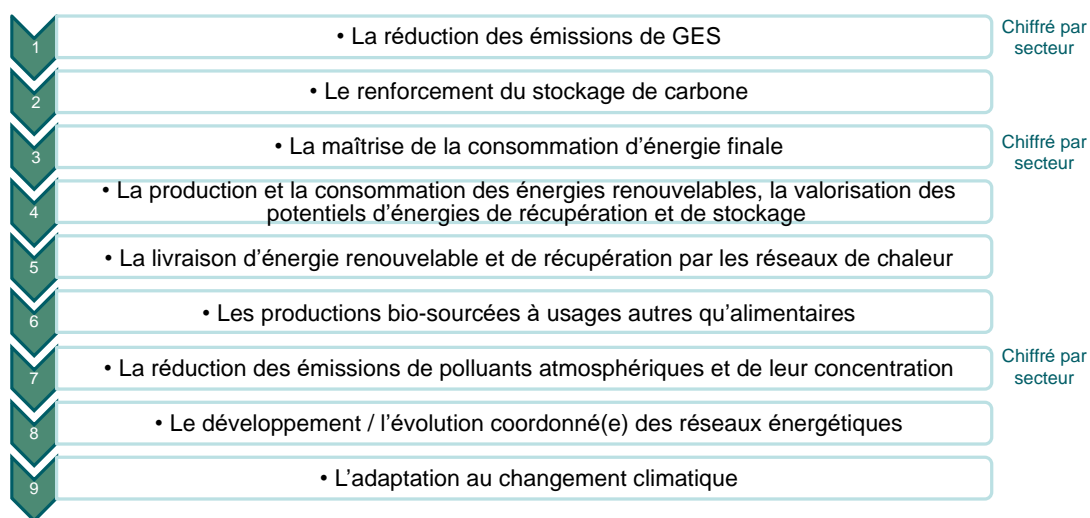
1 • La réduction des émissions de GES

Chiffré par secteur

2 • Le renforcement du stockage de carbone

3 • La maîtrise de la consommation d'énergie finale

Chiffré par secteur

4 • La production et la consommation des énergies renouvelables, la valorisation des potentiels d'énergies de récupération et de stockage

5 • La livraison d'énergie renouvelable et de récupération par les réseaux de chaleur

6 • Les productions bio-sourcées à usages autres qu'alimentaires

7 • La réduction des émissions de polluants atmosphériques et de leur concentration

Chiffré par secteur

8 • Le développement / l'évolution coordonné(e) des réseaux énergétiques

9 • L'adaptation au changement climatique